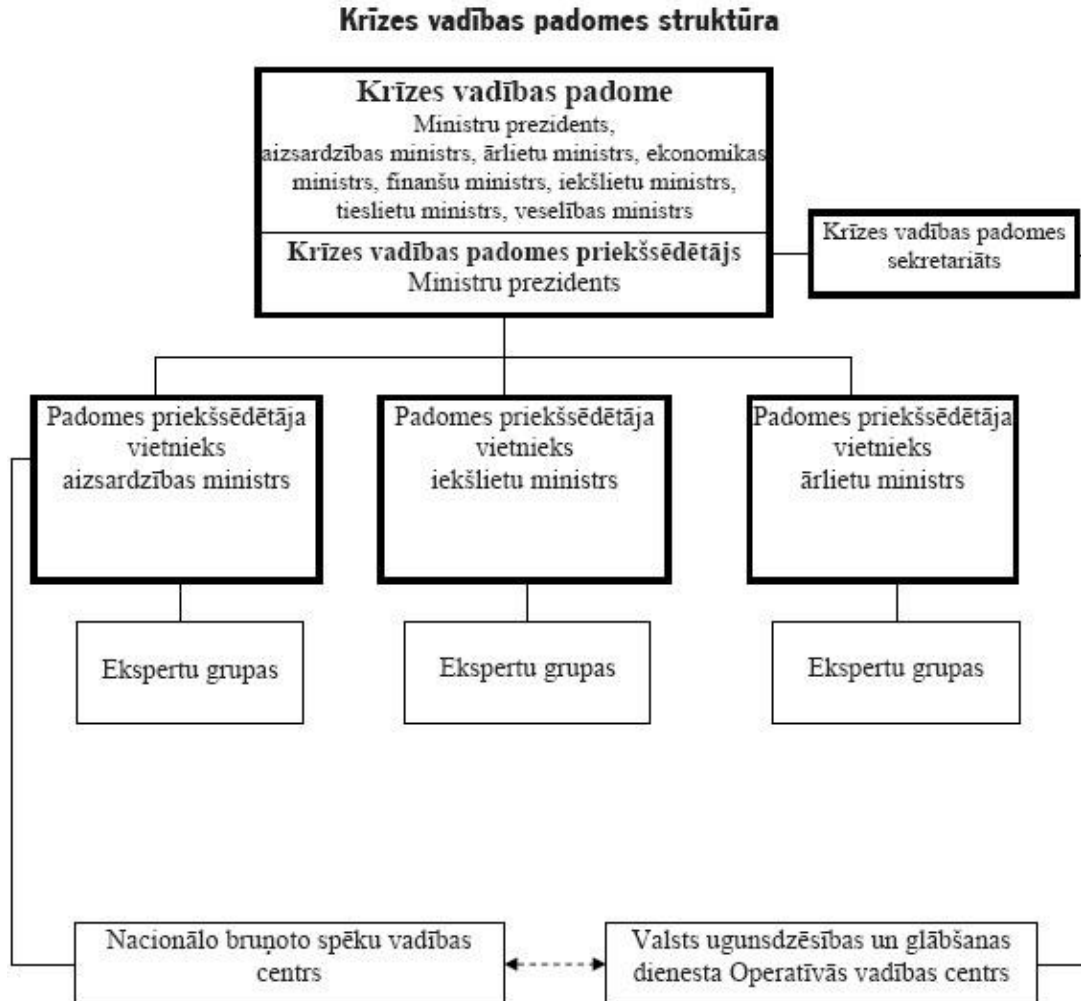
Krīzes vadības padomes struktūra

Krīzes vadības padome
Ministru prezidents, aizsardzības ministrs, ārlietu ministrs, ekonomikas ministrs, finanšu ministrs, iekšlietu ministrs, tieslietu ministrs, veselības ministrs

Krīzes vadības padomes priekšsēdētājs
Ministru prezidents

Krīzes vadības padomes sekretariāts

Padomes priekšsēdētāja vietnieks aizsardzības ministrs

Padomes priekšsēdētāja vietnieks iekšlietu ministrs

Padomes priekšsēdētāja vietnieks ārlietu ministrs

Ekspertu grupas

Ekspertu grupas

Ekspertu grupas

Nacionālo bruņoto spēku vadības centrs

Valsts ugunsdzēsības un glābšanas dienesta Operatīvās vadības centrs